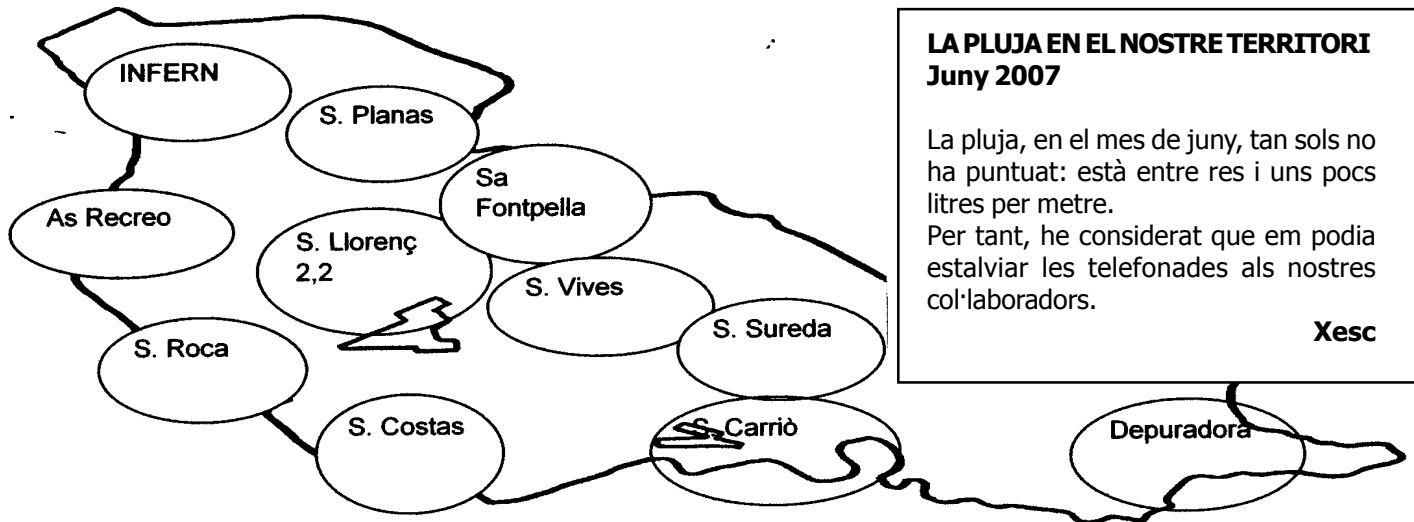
INFERN

S. Planas

Sa Fontpella

As Recreo

S. Llorenç
2,2

S. Vives

S. Sureda

S. Roca

S. Costas

S. Carriò

Depuradora

**LA PLUJA EN EL NOSTRE TERRITORI**
**Juny 2007**

La pluja, en el mes de juny, tan sols no ha puntuat: està entre res i uns pocs litres per metre.
Per tant, he considerat que em podia estalviar les telefonades als nostres col·laboradors.

**Xesc**